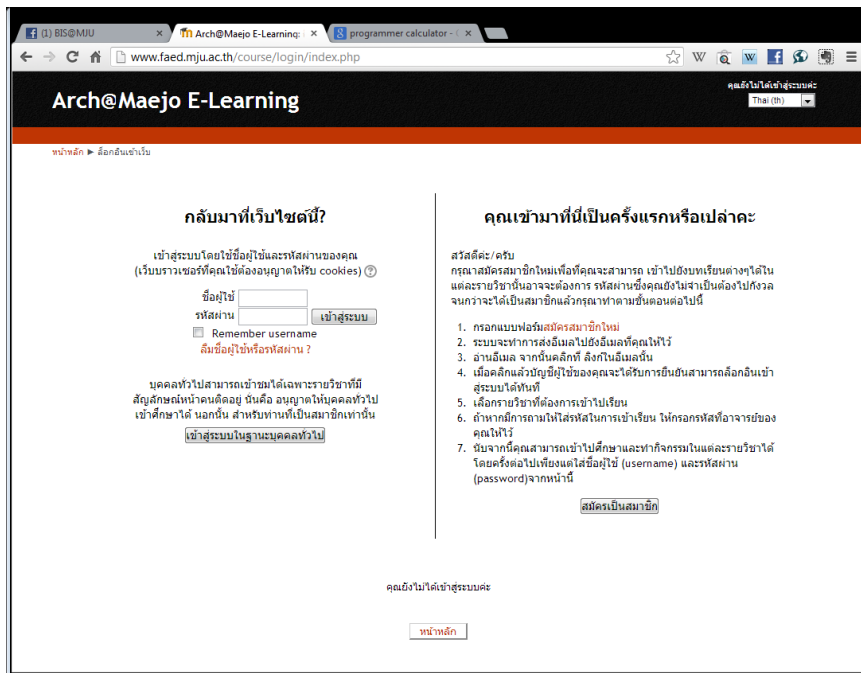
(1) BIS@MJU | Arch@Maejo E-Learning: | programmer calculator -

www.faed.mju.ac.th/course/login/index.php

Arch@Maejo E-Learning

คุณยังไม่ได้เข้าสู่ระบบค่ะ
Thai (th)

หน้าหลัก ► ล็อกอินเข้าเว็บ

กลับมาที่เว็บไซต์นี้?

เข้าสู่ระบบโดยใช้ชื่อผู้ใช้และรหัสผ่านของคุณ (เว็บบราวเซอร์ที่คุณใช้ต้องอนุญาตให้รับ cookies)

ชื่อผู้ใช้
รหัสผ่าน
เข้าสู่ระบบ
Remember username
ลืมชื่อผู้ใช้หรือรหัสผ่าน ?

บุคคลทั่วไปสามารถเข้าชมได้เฉพาะรายวิชาที่มีสัญลักษณ์หน้าคนติดอยู่ นั่นคือ อนุญาตให้บุคคลทั่วไปเข้าศึกษาได้ นอกนั้น สำหรับท่านที่เป็นสมาชิกเท่านั้น

เข้าสู่ระบบในฐานะบุคคลทั่วไป

คุณเข้ามาที่นี่เป็นครั้งแรกหรือเปล่าคะ

สวัสดีค่ะ/ครับ
กรุณาสมัครสมาชิกใหม่เพื่อที่คุณจะสามารถ เข้าไปยังบทเรียนต่างๆได้ในแต่ละรายวิชานั้นอาจจะต้องการ รหัสผ่านซึ่งคุณยังไม่จำเป็นต้องไปกังวลจนกว่าจะได้เป็นสมาชิกแล้วกรุณาทำตามขั้นตอนต่อไปนี้

1. กรอกแบบฟอร์มสมัครสมาชิกใหม่
2. ระบบจะทำการส่งอีเมลไปยังอีเมลที่คุณให้ไว้
3. อ่านอีเมล จากนั้นคลิกที่ ลิงก์ในอีเมลนั้น
4. เมื่อคลิกแล้วบัญชีผู้ใช้ของคุณจะได้รับการยืนยันสามารถล็อกอินเข้าสู่ระบบได้ทันที
5. เลือกรายวิชาที่ต้องการเข้าไปเรียน
6. ถ้าหากมีการถามให้ใส่รหัสในการเข้าเรียน ให้กรอกรหัสที่อาจารย์ของคุณให้ไว้
7. นับจากนี้คุณสามารถเข้าไปศึกษาและทำกิจกรรมในแต่ละรายวิชาได้โดยครั้งต่อไปเพียงแต่ใส่ชื่อผู้ใช้ (username) และรหัสผ่าน (password)จากหน้านี้

สมัครเป็นสมาชิก

คุณยังไม่ได้เข้าสู่ระบบค่ะ

หน้าหลัก